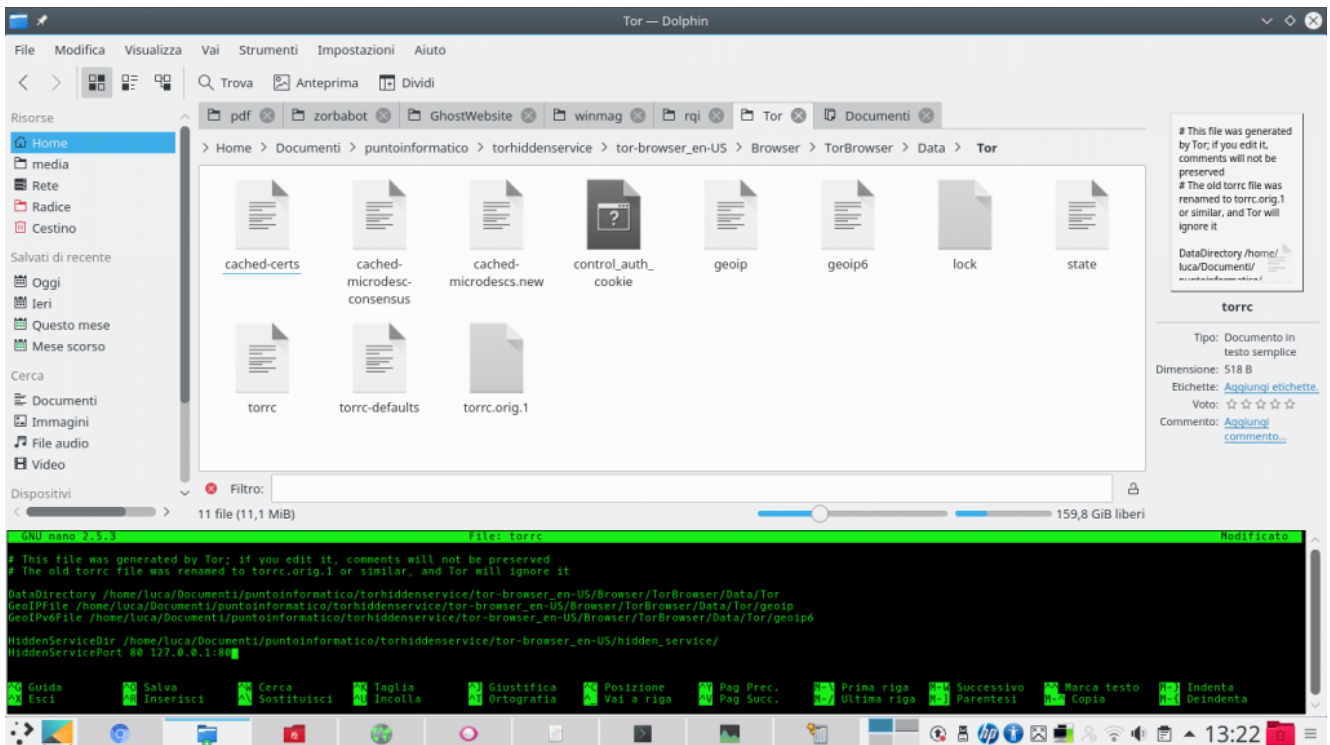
Tor — Dolphin

File Modifica Visualizza Vai Strumenti Impostazioni Aiuto

Trova Anteprima Dividi

Risorse
Home
media
Rete
Radice
Cestino
Salvati di recente
Oggi
Ieri
Questo mese
Mese scorso
Cerca
Documenti
Immagini
File audio
Video
Dispositivi

pdf zorbabot GhostWebsite winmag rqi Tor Documenti

> Home > Documenti > puntoinformatico > torhiddenservice > tor-browser_en-US > Browser > TorBrowser > Data > Tor

cached-certs
cached-microdesc-consensus
cached-microdescs.new
control_auth_cookie
geoip
geoip6
lock
state
torrc
torrc-defaults
torrc.orig.1

Filtro:

11 file (11,1 MiB)
159,8 GiB liberi

# This file was generated by Tor; if you edit it, comments will not be preserved
# The old torrc file was renamed to torrc.orig.1 or similar, and Tor will ignore it

DataDirectory /home/luca/Documenti/

torrc

Tipo: Documento in testo semplice
Dimensione: 518 B
Etichette: Aggiungi etichette.
Voto:
Commento: Aggiungi commento...

GNU nano 2.5.3 File: torrc Modificato

# This file was generated by Tor; if you edit it, comments will not be preserved
# The old torrc file was renamed to torrc.orig.1 or similar, and Tor will ignore it

DataDirectory /home/luca/Documenti/puntoinformatico/torhiddenservice/tor-browser_en-US/Browser/TorBrowser/Data/Tor
GeoIPFile /home/luca/Documenti/puntoinformatico/torhiddenservice/tor-browser_en-US/Browser/TorBrowser/Data/Tor/geoip
GeoIPv6File /home/luca/Documenti/puntoinformatico/torhiddenservice/tor-browser_en-US/Browser/TorBrowser/Data/Tor/geoip6

HiddenServiceDir /home/luca/Documenti/puntoinformatico/torhiddenservice/tor-browser_en-US/hidden_service/
HiddenServicePort 80 127.0.0.1:80

^G Guida ^O Salva ^W Cerca ^K Taglia ^J Giustifica ^C Posizione ^Y Pag Prec. M-\ Prima riga M-W Successivo M-^ Marca testo M-} Indenta
^X Esci ^R Inserisci ^\ Sostituisci ^U Incolla ^T Ortografia ^_ Vai a riga ^V Pag Succ. M-/ Ultima riga M-] Parentesi M-6 Copia M-{ Deindenta

13:22